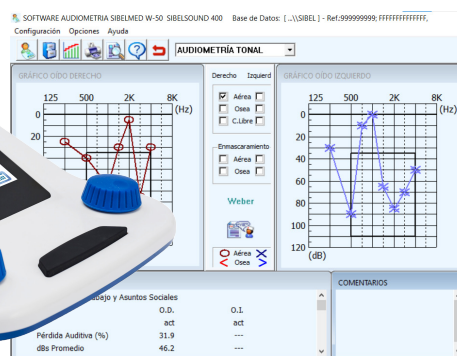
SOFTWARE AUDIOMETRIA SIBELMED W-50 SIBELSOUND 400 Base de Datos: [ ..\SIBEL ] - Ref.:999999999; FFFFFFFFFFFFFF,

Configuración Opciones Ayuda

AUDIOMETRÍA TONAL

GRÁFICO OÍDO DERECHO

125 500 2K 8K

(Hz)

0

20

Derecho Izquierd

Aérea

Osea

C.Libre

Enmascaramiento

Aérea

Osea

Weber

Aérea

Osea

GRÁFICO OÍDO IZQUIERDO

125 500 2K 8K

(Hz)

0

20

40

60

80

100

120

(dB)

COMENTARIOS

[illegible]abajo y Asuntos Sociales

O.D. O.I.

act act

Pérdida Auditiva (%) 31.9 ---

dBs Promedio 46.2 ---